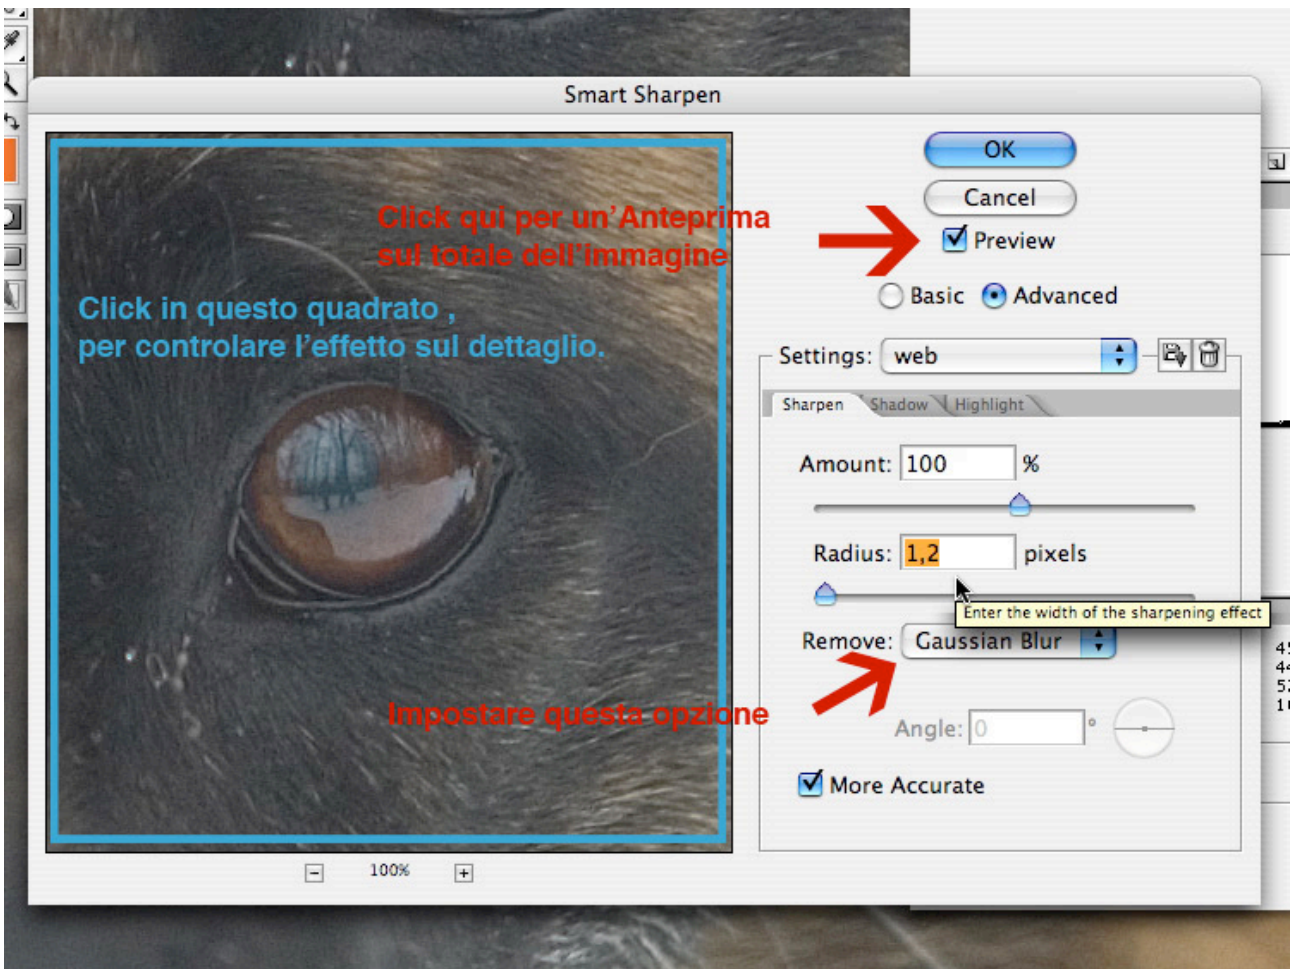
Smart Sharpen

Click qui per un'Anteprima sul totale dell'immagine

Click in questo quadrato , per controlare l'effetto sul dettaglio.

Impostare questa opzione

OK

Cancel

Preview

Basic Advanced

Settings: web

Sharpen Shadow Highlight

Amount: 100 %

Radius: 1,2 pixels

Enter the width of the sharpening effect

Remove: Gaussian Blur

Angle: 0 °

More Accurate

100%

45
44
52
1